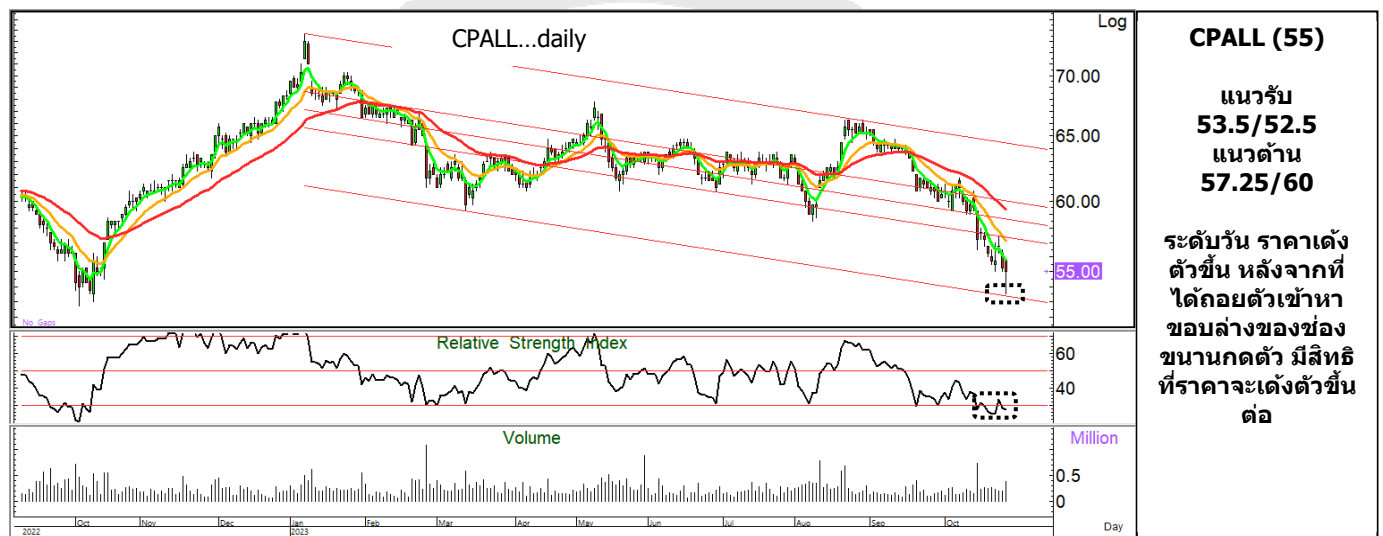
CPALL...daily

Log

70.00

65.00

60.00

55.00

No Gaps

Relative Strength Index

60

40

Volume

Million

0.5

0

2022 Oct Nov Dec Jan 2023 Feb Mar Apr May Jun Jul Aug Sep Oct

Day

CPALL (55)

แนวรับ
53.5/52.5
แนวต้าน
57.25/60

ระดับวัน ราคาเด้งตัวขึ้น หลังจากที่ได้ถอยตัวเข้าหาขอบล่างของช่องขนานกดตัว มีสิทธิที่ราคาจะเด้งตัวขึ้นต่อ